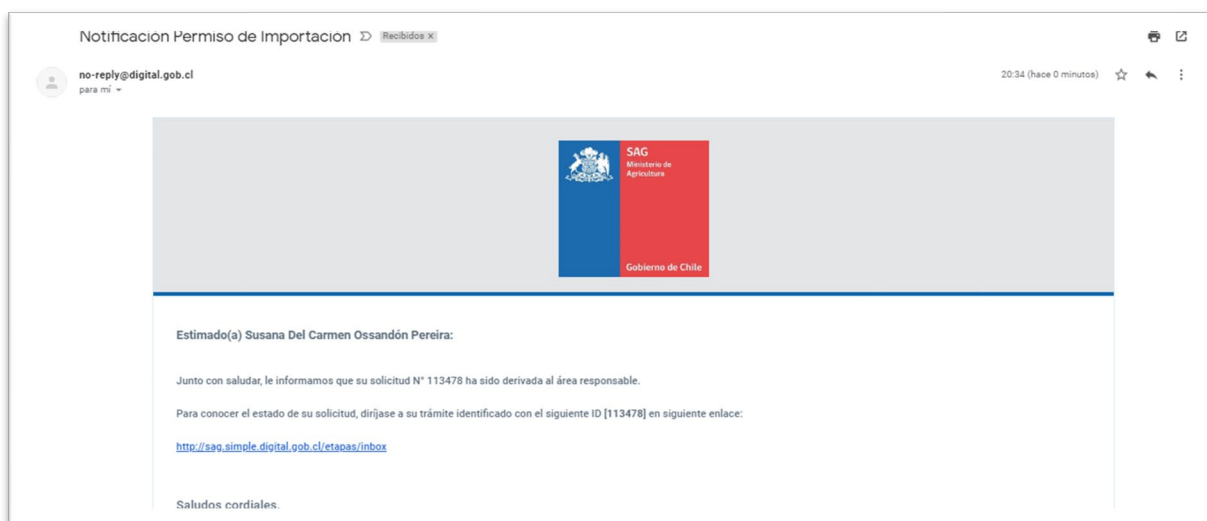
Notificacion Permiso de Importacion Recibidos ×

no-reply@digital.gob.cl
para mí

20:34 (hace 0 minutos)

SAG
Ministerio de Agricultura

Gobierno de Chile

Estimado(a) Susana Del Carmen Ossandón Pereira:

Junto con saludar, le informamos que su solicitud N° 113478 ha sido derivada al área responsable.

Para conocer el estado de su solicitud, diríjase a su trámite identificado con el siguiente ID [113478] en siguiente enlace:

http://sag.simple.digital.gob.cl/etapas/inbox

Saludos cordiales.